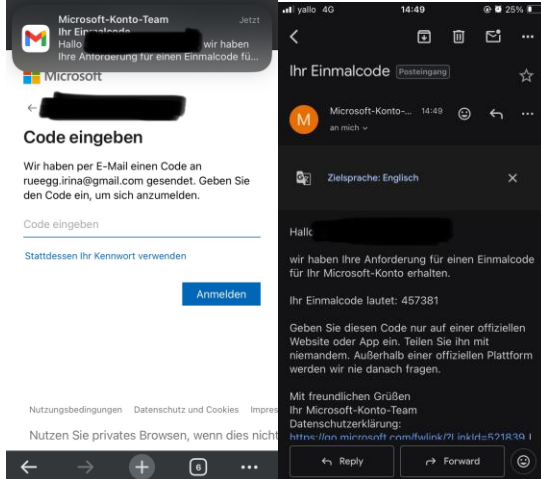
Microsoft-Konto-Team
Jetzt
Ihr Ei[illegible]
Hallo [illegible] wir haben Ihre Anforderung für einen Einmalcode fü...

Microsoft

←

Code eingeben

Wir haben per E-Mail einen Code an rueegg.irina@gmail.com gesendet. Geben Sie den Code ein, um sich anzumelden.

Code eingeben

Stattdessen Ihr Kennwort verwenden

Anmelden

Nutzungsbedingungen Datenschutz und Cookies Impres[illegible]

Nutzen Sie privates Browsen, wenn dies nicht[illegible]

6

yallo 4G 14:49 25%

Ihr Einmalcode Posteingang

M Microsoft-Konto-... 14:49
an mich

Zielsprache: Englisch

Hallo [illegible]

wir haben Ihre Anforderung für einen Einmalcode für Ihr Microsoft-Konto erhalten.

Ihr Einmalcode lautet: 457381

Geben Sie diesen Code nur auf einer offiziellen Website oder App ein. Teilen Sie ihn mit niemandem. Außerhalb einer offiziellen Plattform werden wir nie danach fragen.

Mit freundlichen Grüßen
Ihr Microsoft-Konto-Team
Datenschutzerklärung:
https://go.microsoft.com/fwlink/?LinkId=521839 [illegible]

Reply

Forward